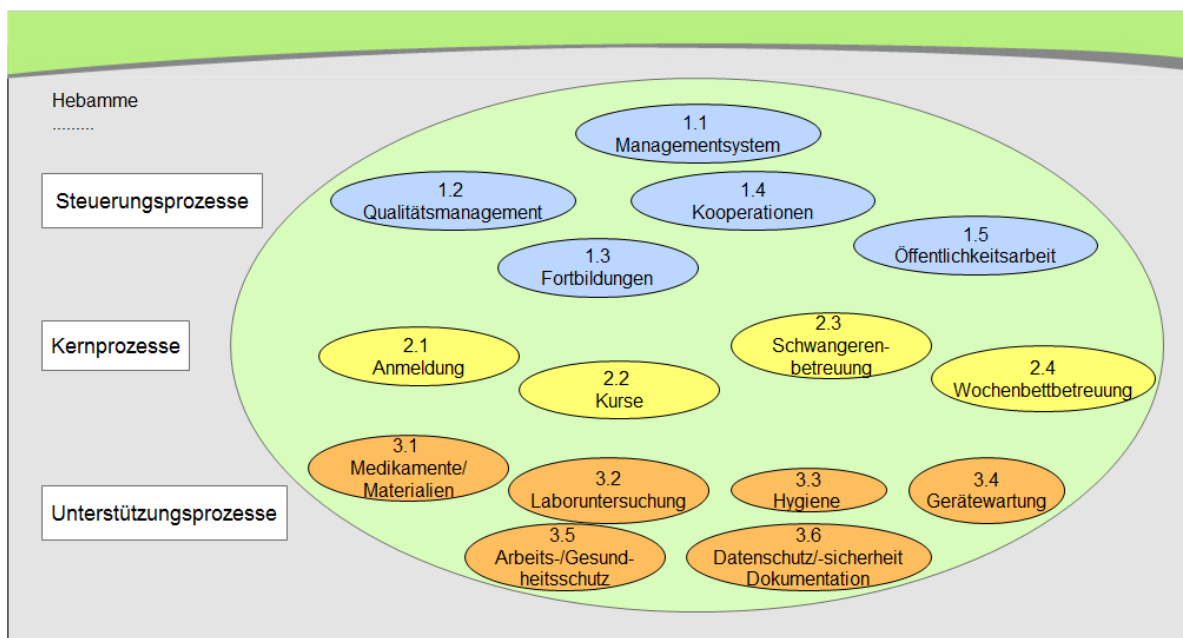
Hebamme
.........

Steuerungsprozesse

Kernprozesse

Unterstützungsprozesse

1.1
Managementsystem

1.2
Qualitätsmanagement

1.4
Kooperationen

1.5
Öffentlichkeitsarbeit

1.3
Fortbildungen

2.1
Anmeldung

2.3
Schwangerenbetreuung

2.4
Wochenbettbetreuung

2.2
Kurse

3.1
Medikamente/
Materialien

3.2
Laboruntersuchung

3.3
Hygiene

3.4
Gerätewartung

3.5
Arbeits-/Gesundheitsschutz

3.6
Datenschutz/-sicherheit
Dokumentation